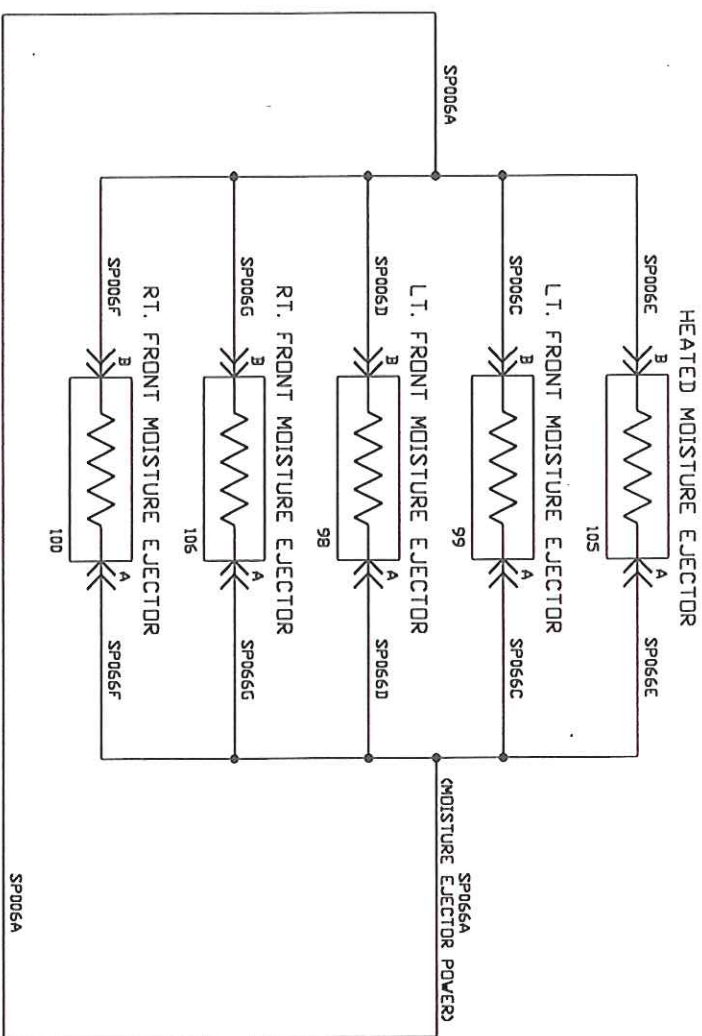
SP006A

HEATED MOISTURE EJECTOR
SP006E
B
105
A
SP066E

L.T. FRONT MOISTURE EJECTOR
SP006C
B
99
A
SP066C

L.T. FRONT MOISTURE EJECTOR
SP006D
B
98
A
SP066D

RT. FRONT MOISTURE EJECTOR
SP006G
B
106
A
SP066G

RT. FRONT MOISTURE EJECTOR
SP006F
B
100
A
SP066F

SP066A
(MOISTURE EJECTOR POWER)

SP006A